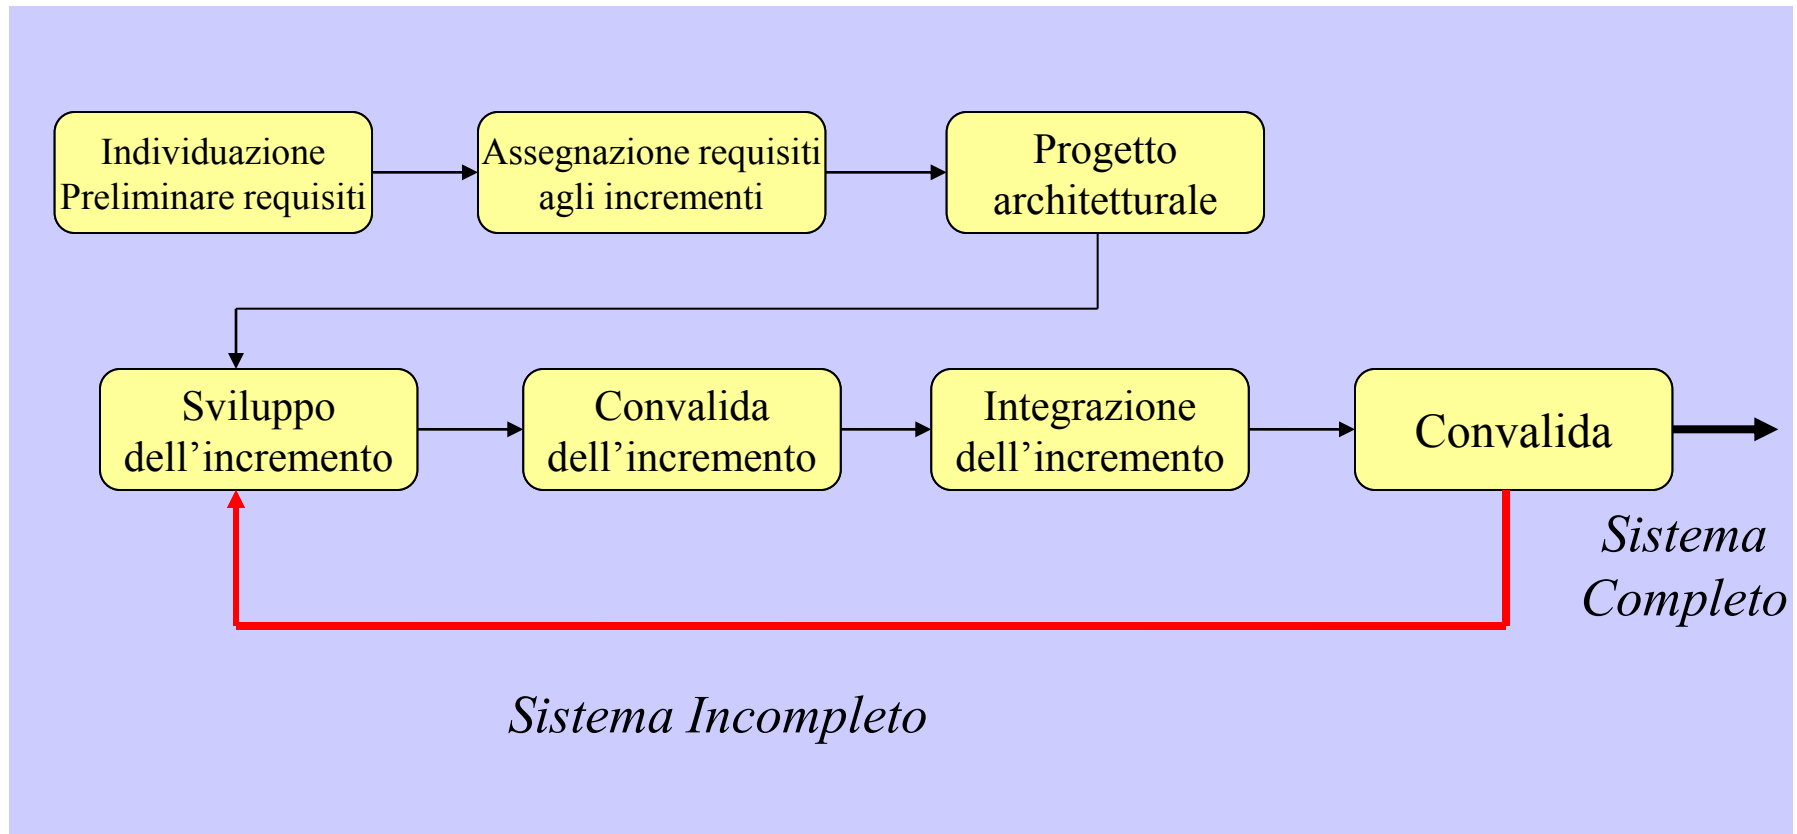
Individuazione Preliminare requisiti

Assegnazione requisiti agli incrementi

Progetto architetturale

Sviluppo dell’incremento

Convalida dell’incremento

Integrazione dell’incremento

Convalida

Sistema Completo

Sistema Incompleto